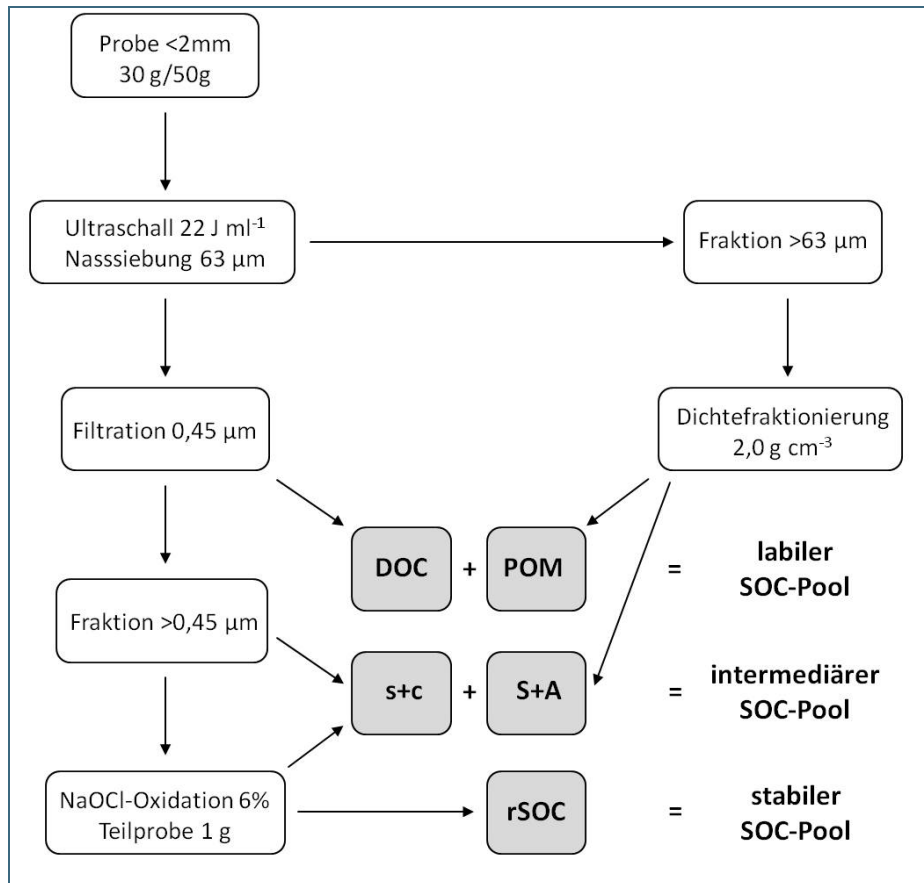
Probe <2mm
30 g/50g

Ultraschall 22 J ml$^{-1}$
Nasssiebung 63 µm

Fraktion >63 µm

Filtration 0,45 µm

Dichtefraktionierung
2,0 g cm$^{-3}$

DOC + POM = labiler SOC-Pool

Fraktion >0,45 µm

s+c + S+A = intermediärer SOC-Pool

NaOCl-Oxidation 6%
Teilprobe 1 g

rSOC = stabiler SOC-Pool